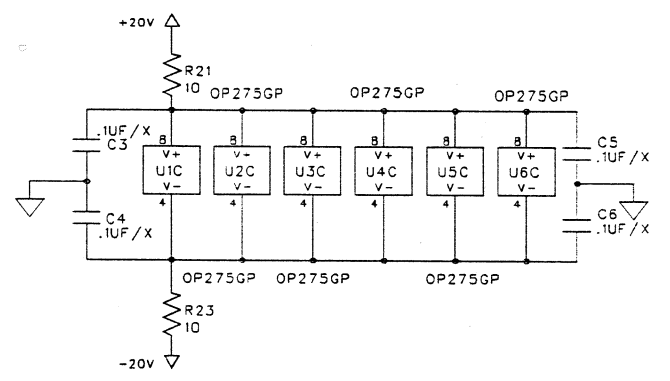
+20v

R21
10

OP275GP OP275GP OP275GP

.1UF/X
C3

8 V+ U1C V- 4

8 V- U2C V- 4

8 V+ U3C V- 4

8 V+ U4C V- 4

8 V+ U5C V- 4

8 V+ U6C V- 4

C5
.1UF/X

C4
.1UF/X

C6
.1UF/X

OP275GP OP275GP OP275GP

R23
10

-20v